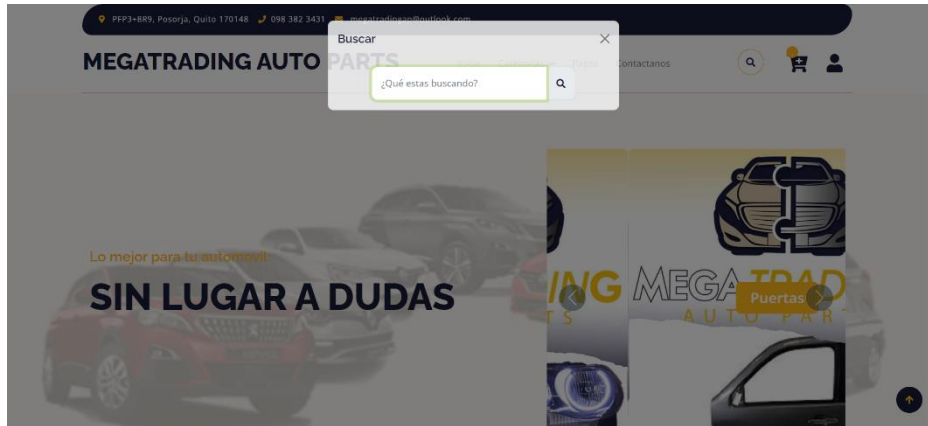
PFP3+8R9, Posorja, Quito 170148 098 382 3431 megatradingap@outlook.com

Buscar
×
¿Qué estas buscando?

MEGATRADING AUTO PARTS

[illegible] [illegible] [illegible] Contactanos

Lo mejor para tu automovil
SIN LUGAR A DUDAS

ING
MEGATRAD
AUTO PAR
Puertas